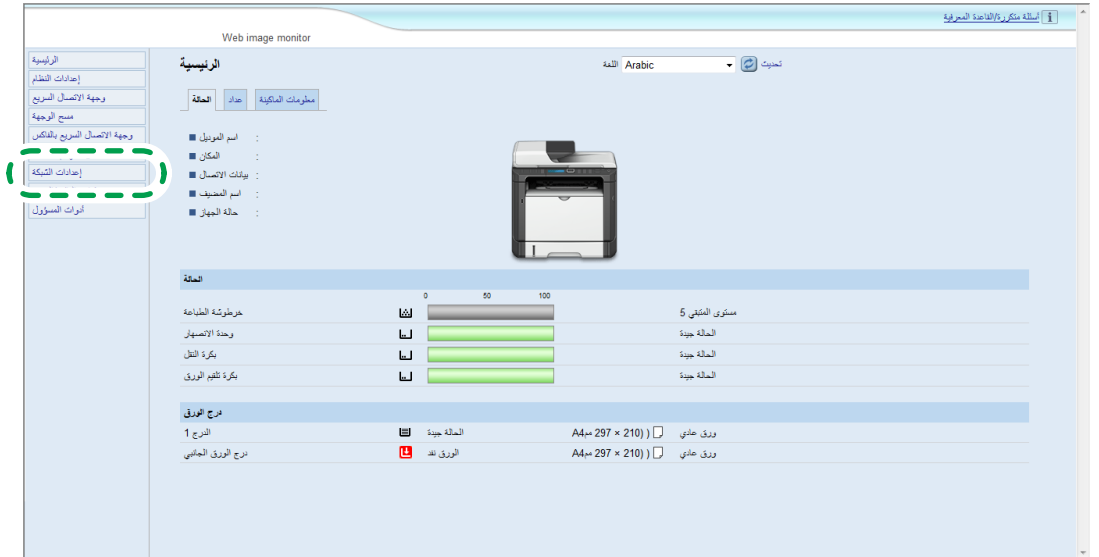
Web image monitor

أسئلة متكررة/القاعدة المعرفية

الرئيسية
إعدادات النظام
وجهة الاتصال السريع
مسح الوجهة
وجهة الاتصال السريع بالفاكس
إعدادات الشبكة
أدوات المسؤول

الرئيسية

اللغة Arabic
تحديث

الحالة
عداد
معلومات الماكينة

اسم الموديل :
المكان :
بيانات الاتصال :
اسم المضيف :
حالة الجهاز :

الحالة

0 50 100

| خرطوشة الطباعة | مستوى المتبقي 5 |
|---|---|
| وحدة الانصهار | الحالة جيدة |
| بكرة النقل | الحالة جيدة |
| بكرة تلقيم الورق | الحالة جيدة |

درج الورق

| الدرج 1 | الحالة جيدة | A4 (210 × 297 مم) | ورق عادي |
|---|---|---|---|
| درج الورق الجانبي | الورق نفد | A4 (210 × 297 مم) | ورق عادي |